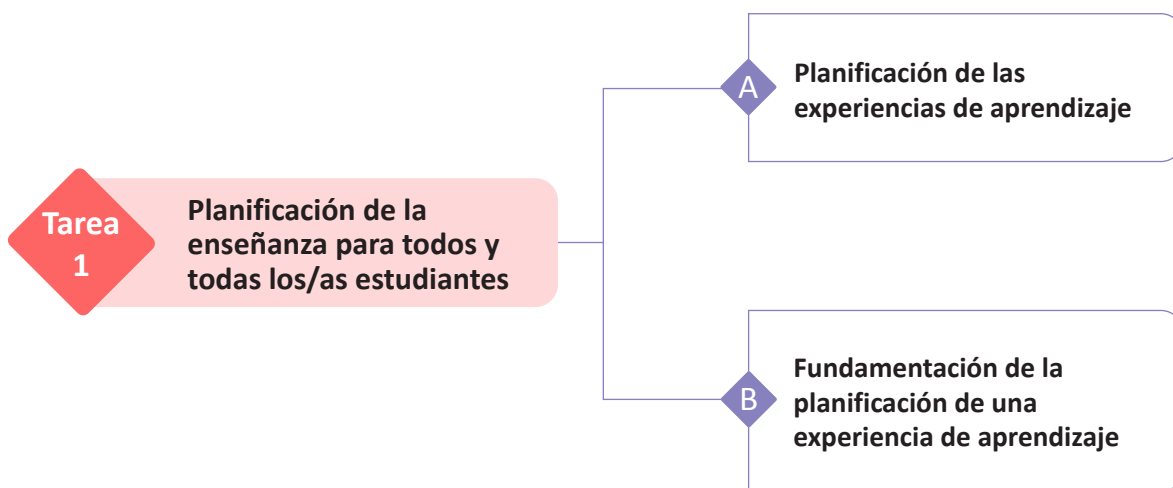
Tarea 1

Planificación de la enseñanza para todos y todas los/as estudiantes

A

Planificación de las experiencias de aprendizaje

B

Fundamentación de la planificación de una experiencia de aprendizaje